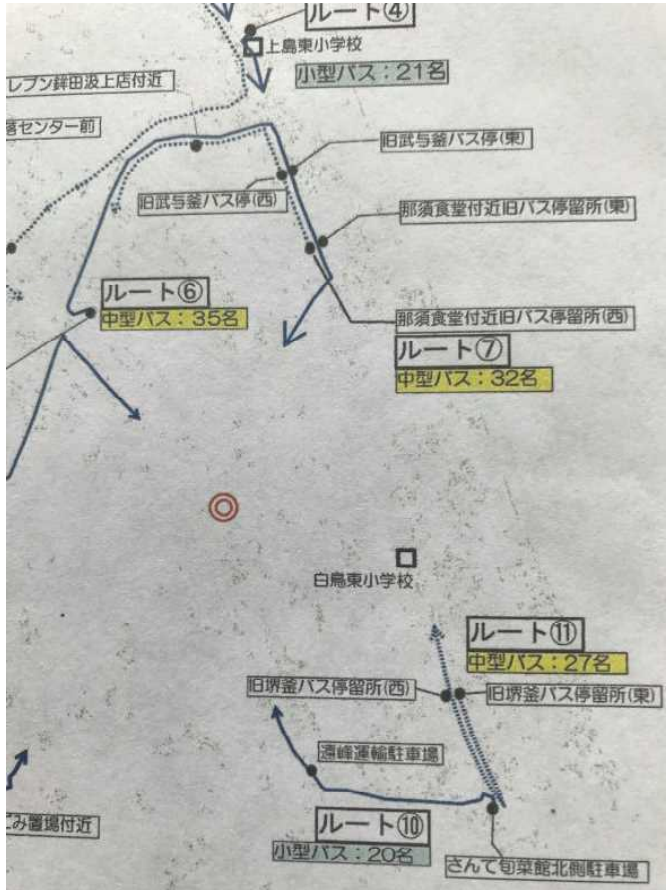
ルート④
上島東小学校
小型バス：21名
レブン鉾田汲上店付近
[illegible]センター前
旧武与釜バス停(東)
旧武与釜バス停(西)
那須食堂付近旧バス停留所(東)
ルート⑥
中型バス：35名
那須食堂付近旧バス停留所(西)
ルート⑦
中型バス：32名
白鳥東小学校
ルート⑪
中型バス：27名
旧堺釜バス停留所(西)
旧堺釜バス停留所(東)
湿峰運輸駐車場
ごみ置場付近
ルート⑩
小型バス：20名
さんて旬菜館北側駐車場